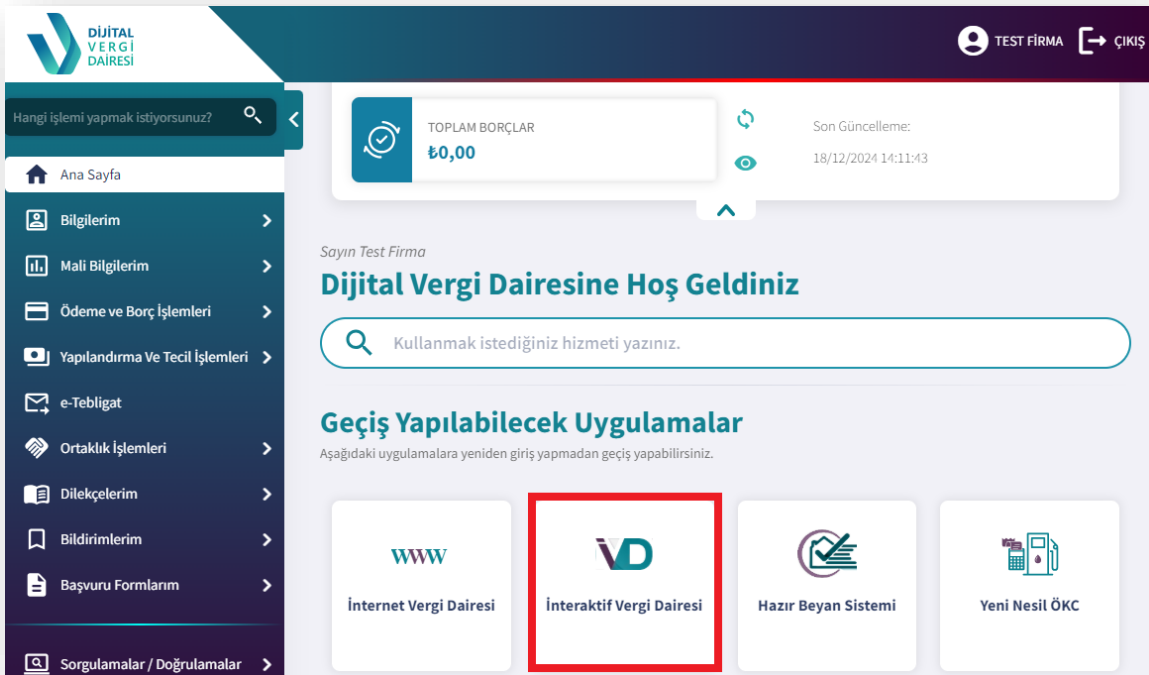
DİJİTAL VERGİ DAİRESİ

TEST FİRMA ÇIKIŞ

Hangi işlemi yapmak istiyorsunuz?

Ana Sayfa
Bilgilerim
Mali Bilgilerim
Ödeme ve Borç İşlemleri
Yapılandırma Ve Tecil İşlemleri
e-Tebligat
Ortaklık İşlemleri
Dilekçelerim
Bildirimlerim
Başvuru Formlarım
Sorgulamalar / Doğrulamalar

TOPLAM BORÇLAR
₺0,00

Son Güncelleme:
18/12/2024 14:11:43

Sayın Test Firma
Dijital Vergi Dairesine Hoş Geldiniz

Kullanmak istediğiniz hizmeti yazınız.

Geçiş Yapılabilecek Uygulamalar
Aşağıdaki uygulamalara yeniden giriş yapmadan geçiş yapabilirsiniz.

WWW
İnternet Vergi Dairesi

İVD
İnteraktif Vergi Dairesi

Hazır Beyan Sistemi

Yeni Nesil ÖKC